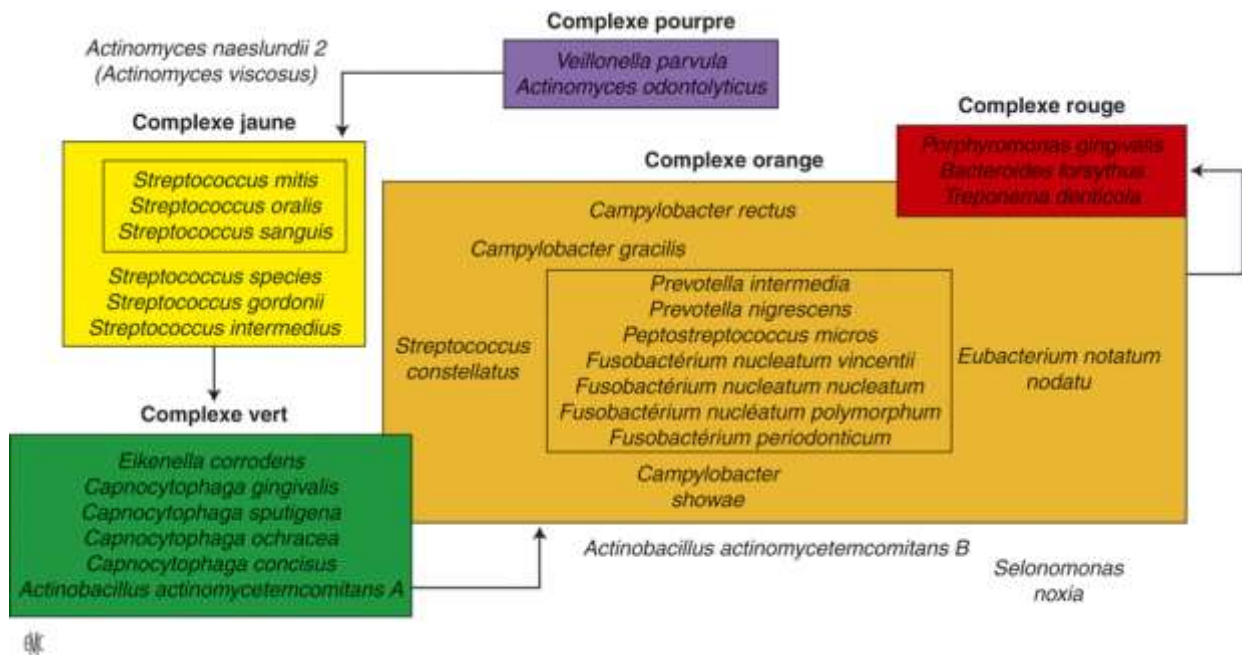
Complexe pourpre

Actinomyces naeslundii 2
(Actinomyces viscosus)

Veillonella parvula
Actinomyces odontolyticus

Complexe rouge

Porphyromonas gingivalis
Bacteroides forsythus
Treponema denticola

Complexe jaune

Streptococcus mitis
Streptococcus oralis
Streptococcus sanguis

Streptococcus species
Streptococcus gordonii
Streptococcus intermedius

Complexe orange

Campylobacter rectus

Campylobacter gracilis

Streptococcus constellatus

Prevotella intermedia
Prevotella nigrescens
Peptostreptococcus micros
Fusobactérium nucleatum vincentii
Fusobactérium nucleatum nucleatum
Fusobactérium nucléatum polymorphum
Fusobactérium periodonticum

Eubacterium notatum nodatu

Campylobacter showae

Complexe vert

Eikenella corrodens
Capnocytophaga gingivalis
Capnocytophaga sputigena
Capnocytophaga ochracea
Capnocytophaga concisus
Actinobacillus actinomycetemcomitans A

Actinobacillus actinomycetemcomitans B

Selonomonas noxia

EMC